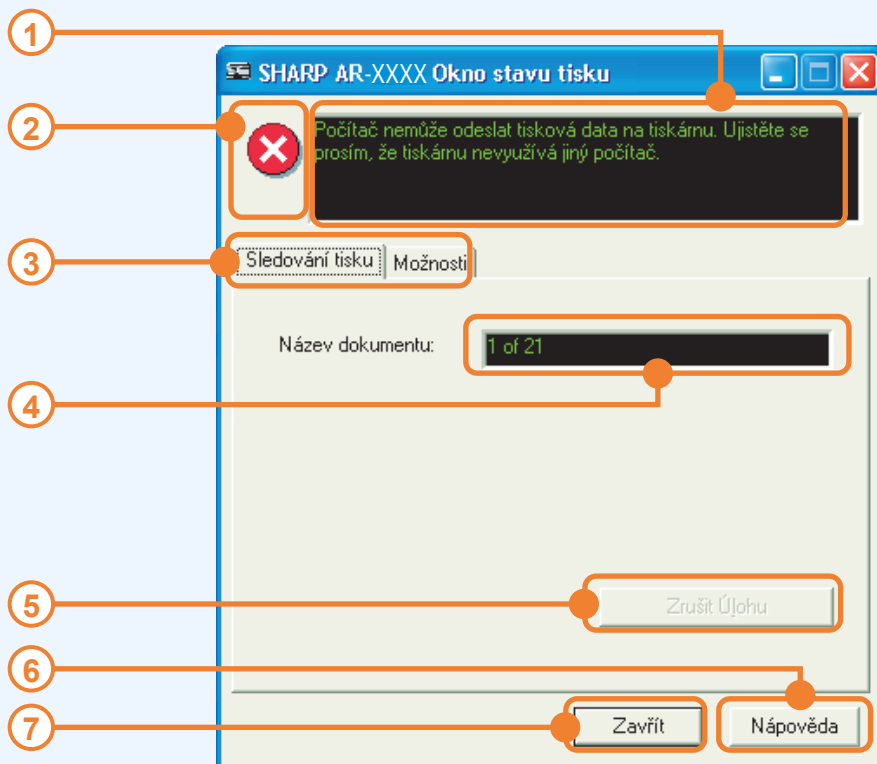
1

2

3

4

5

6

7

SHARP AR-XXXX Okno stavu tisku

Počítač nemůže odeslat tisková data na tiskárnu. Ujistěte se prosím, že tiskárnu nevyužívá jiný počítač.

Sledování tisku

Možnosti

Název dokumentu:

1 of 21

Zrušit Úlohu

Zavřít

Nápověda